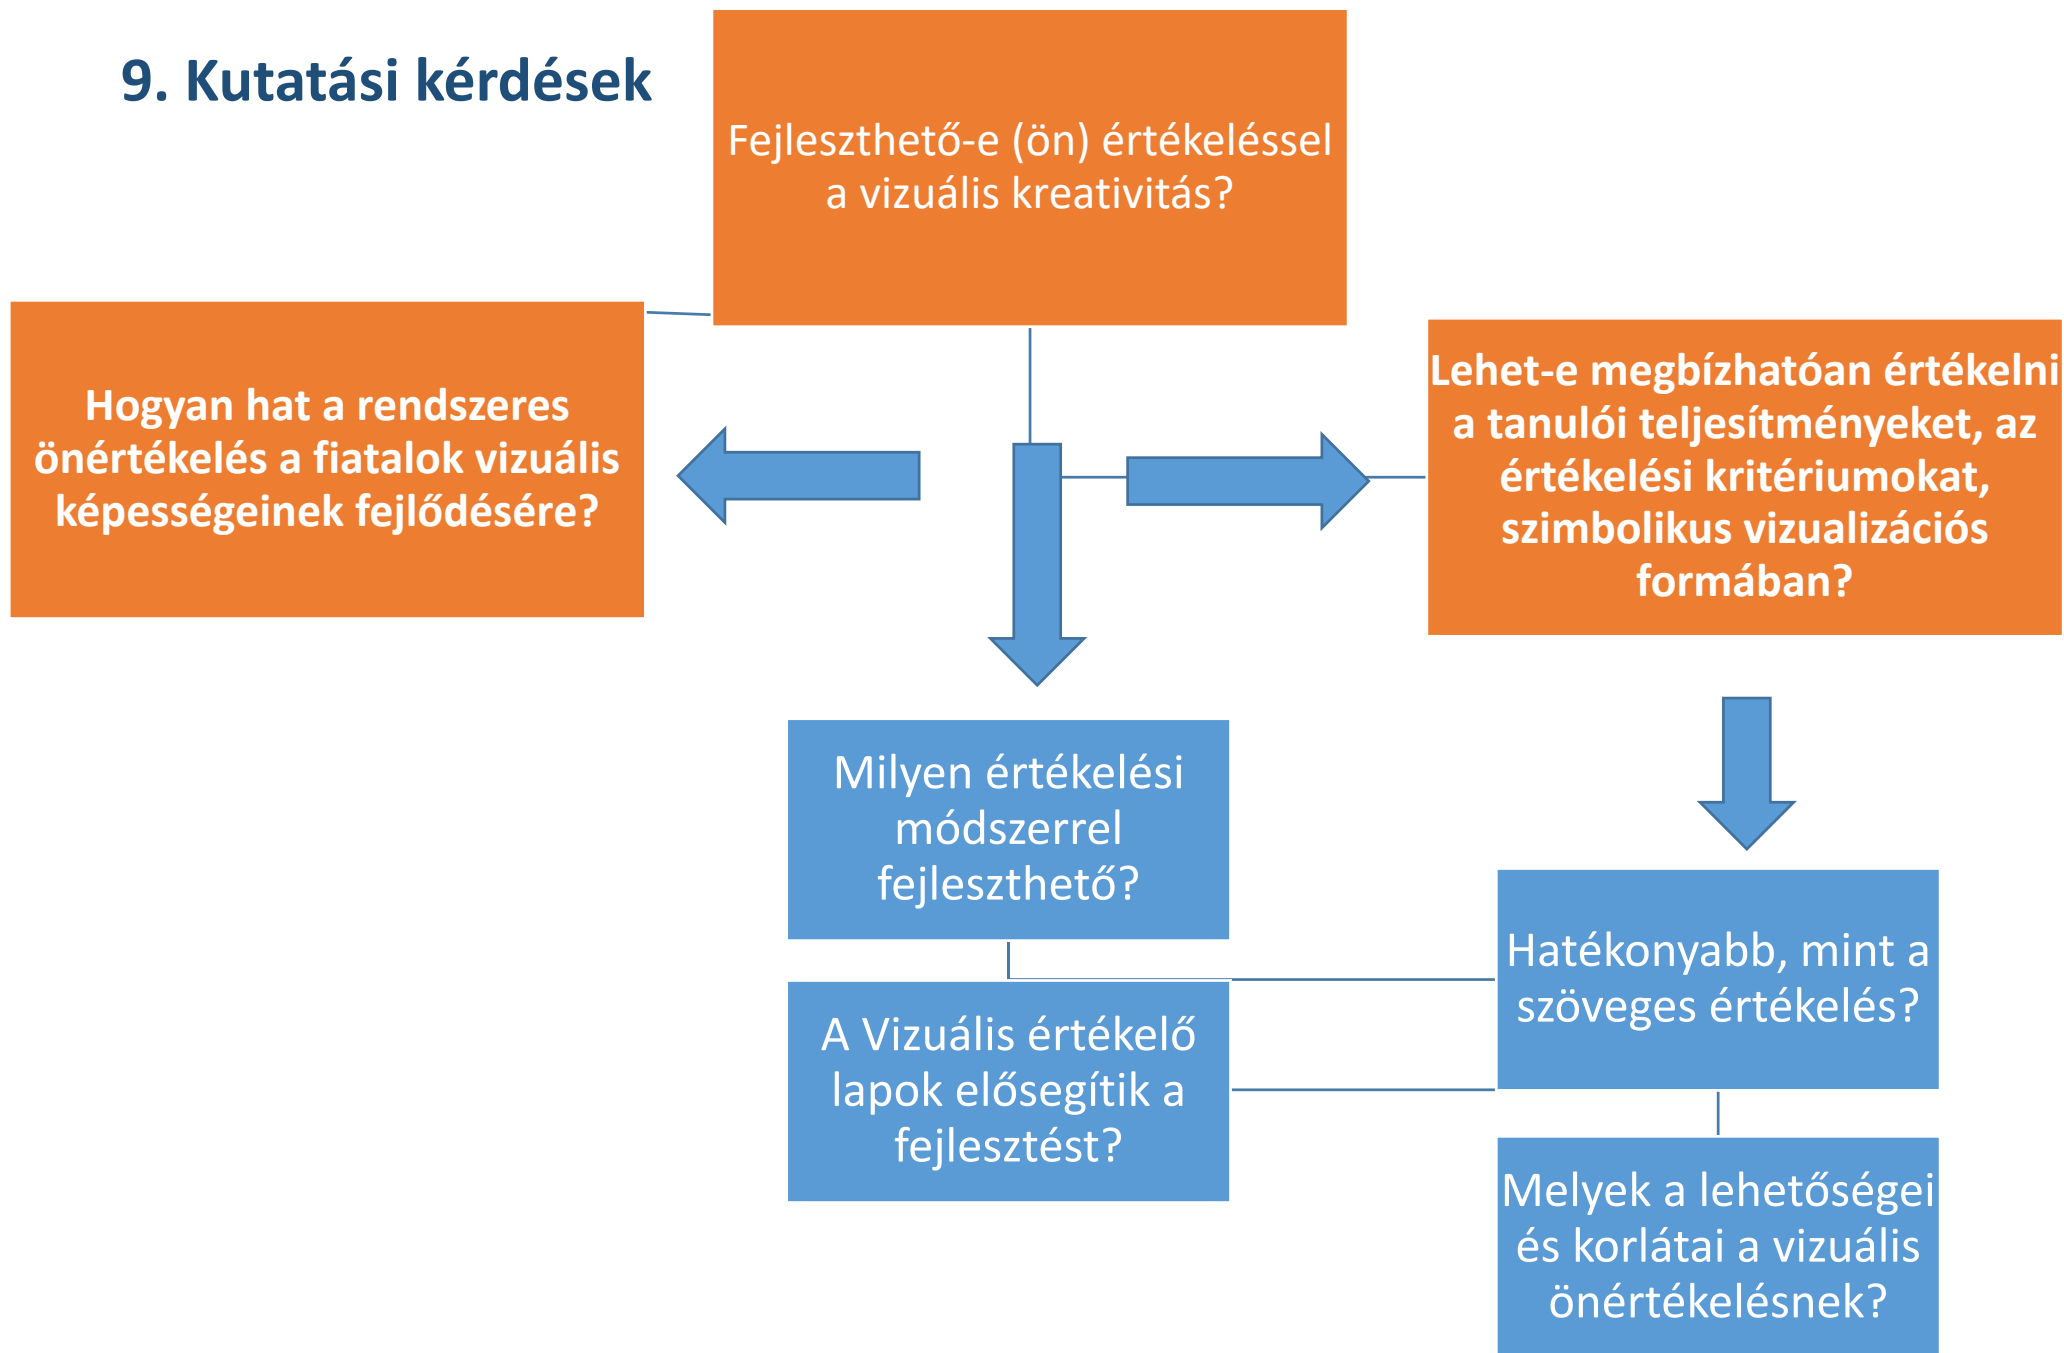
9. Kutatási kérdések

Fejleszthető-e (ön) értékeléssel a vizuális kreativitás?

Hogyan hat a rendszeres önértékelés a fiatalok vizuális képességeinek fejlődésére?

Lehet-e megbízhatóan értékelni a tanulói teljesítményeket, az értékelési kritériumokat, szimbolikus vizualizációs formában?

Milyen értékelési módszerrel fejleszthető?

A Vizuális értékelő lapok elősegítik a fejlesztést?

Hatékonyabb, mint a szöveges értékelés?

Melyek a lehetőségei és korlátai a vizuális önértékelésnek?